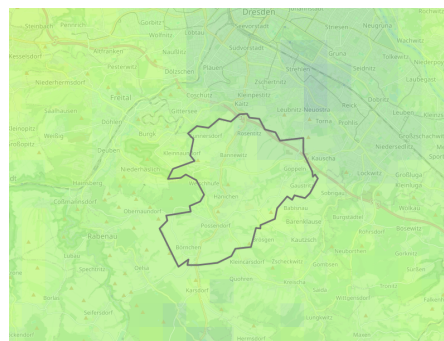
Dresden
Steinbach
Pennrich
Gorbitz
Wölfnitz
Löbtau
Plauen
Strehlen
Gruna
Seidnitz
Neugruna
Tolkewitz
Kesselsdorf
Altfranken
Pesterwitz
Dölzschen
Räcknitz
Zschertnitz
Niederhermsdorf
Freital
Coschütz
Kleinpestitz
Leubnitz-Neuostra
Reick
Dobritz
Saalhausen
Gittersee
Kauscha
Prohlis
Niedersedlitz
Wurgwitz
Döhlen
Burgk
Rippien
Goppeln
Lockwitz
Großzschachwitz
Deuben
Kleinnaundorf
Bannewitz
Gaustritz
Großluga
Niederhäslich
Hainsberg
Possendorf
Rundteil
Bursenmaster
Coßmannsdorf
Welschhufe
Babisnau
Kreischa
Rabenau
Oelsa
Börnchen
Hänichen
Karsdorf
Quohren
Borthen
Dohna
Seifersdorf
Malter
Wittgensdorf
Lungkwitz
Sobrigau
Possendorf